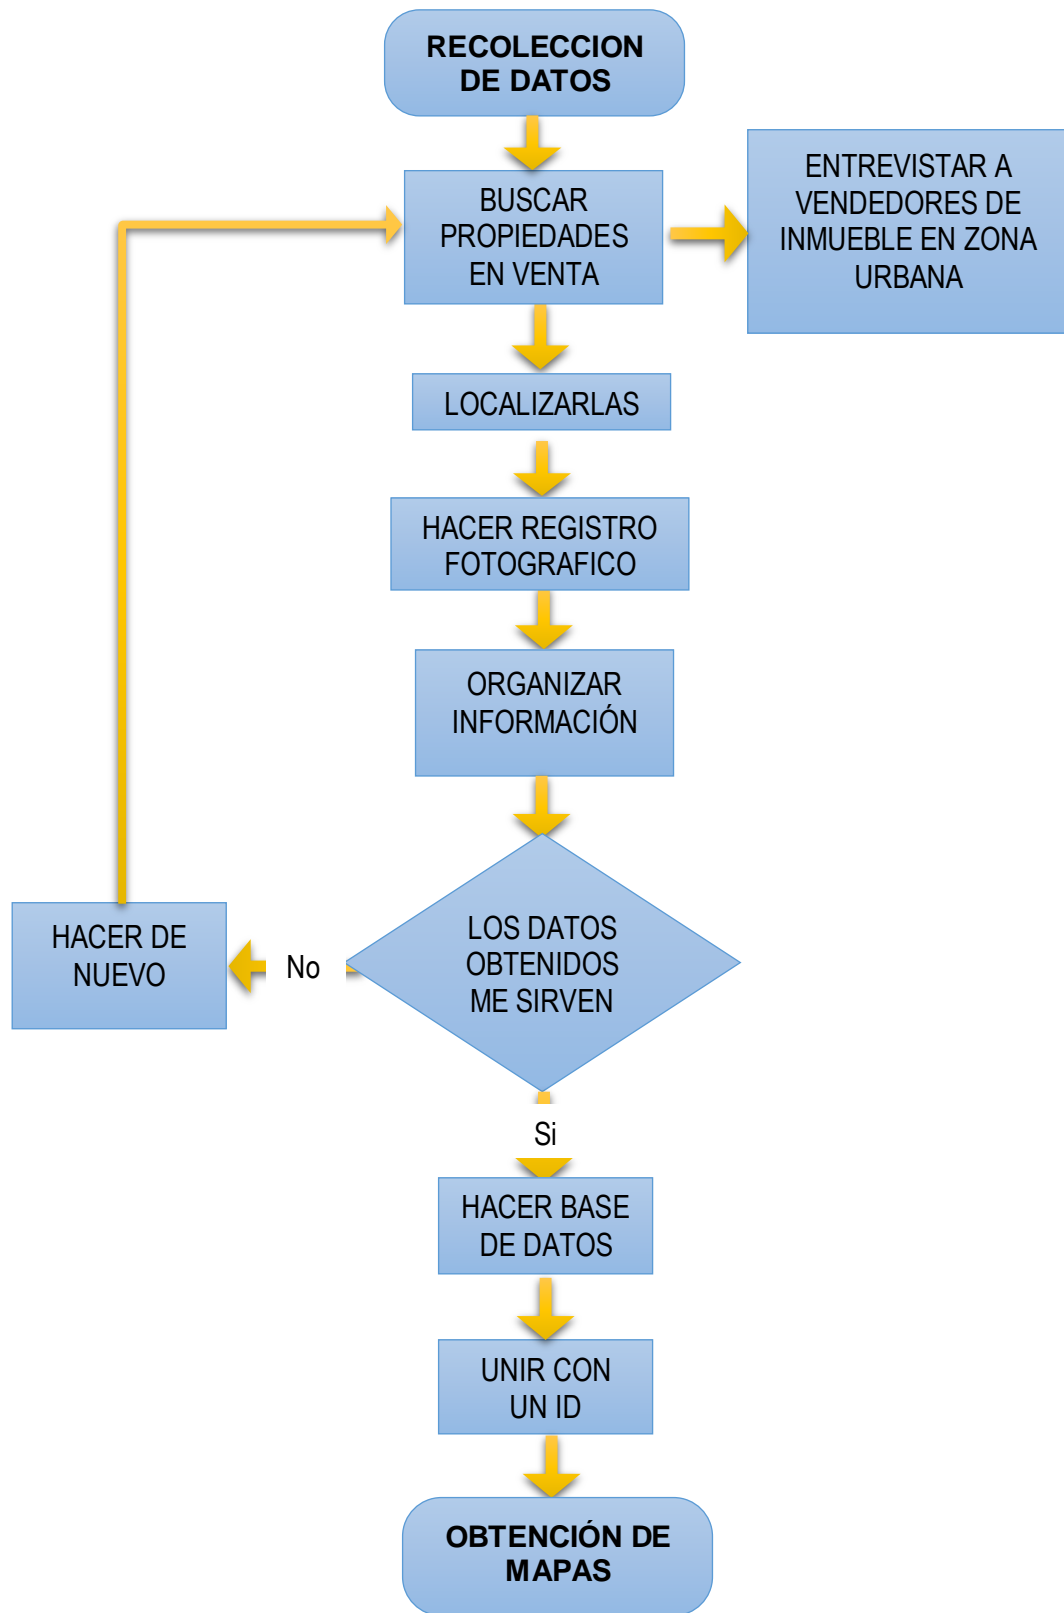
RECOLECCION DE DATOS

BUSCAR PROPIEDADES EN VENTA

ENTREVISTAR A VENDEDORES DE INMUEBLE EN ZONA URBANA

LOCALIZARLAS

HACER REGISTRO FOTOGRAFICO

ORGANIZAR INFORMACIÓN

LOS DATOS OBTENIDOS ME SIRVEN

No

HACER DE NUEVO

Si

HACER BASE DE DATOS

UNIR CON UN ID

OBTENCIÓN DE MAPAS